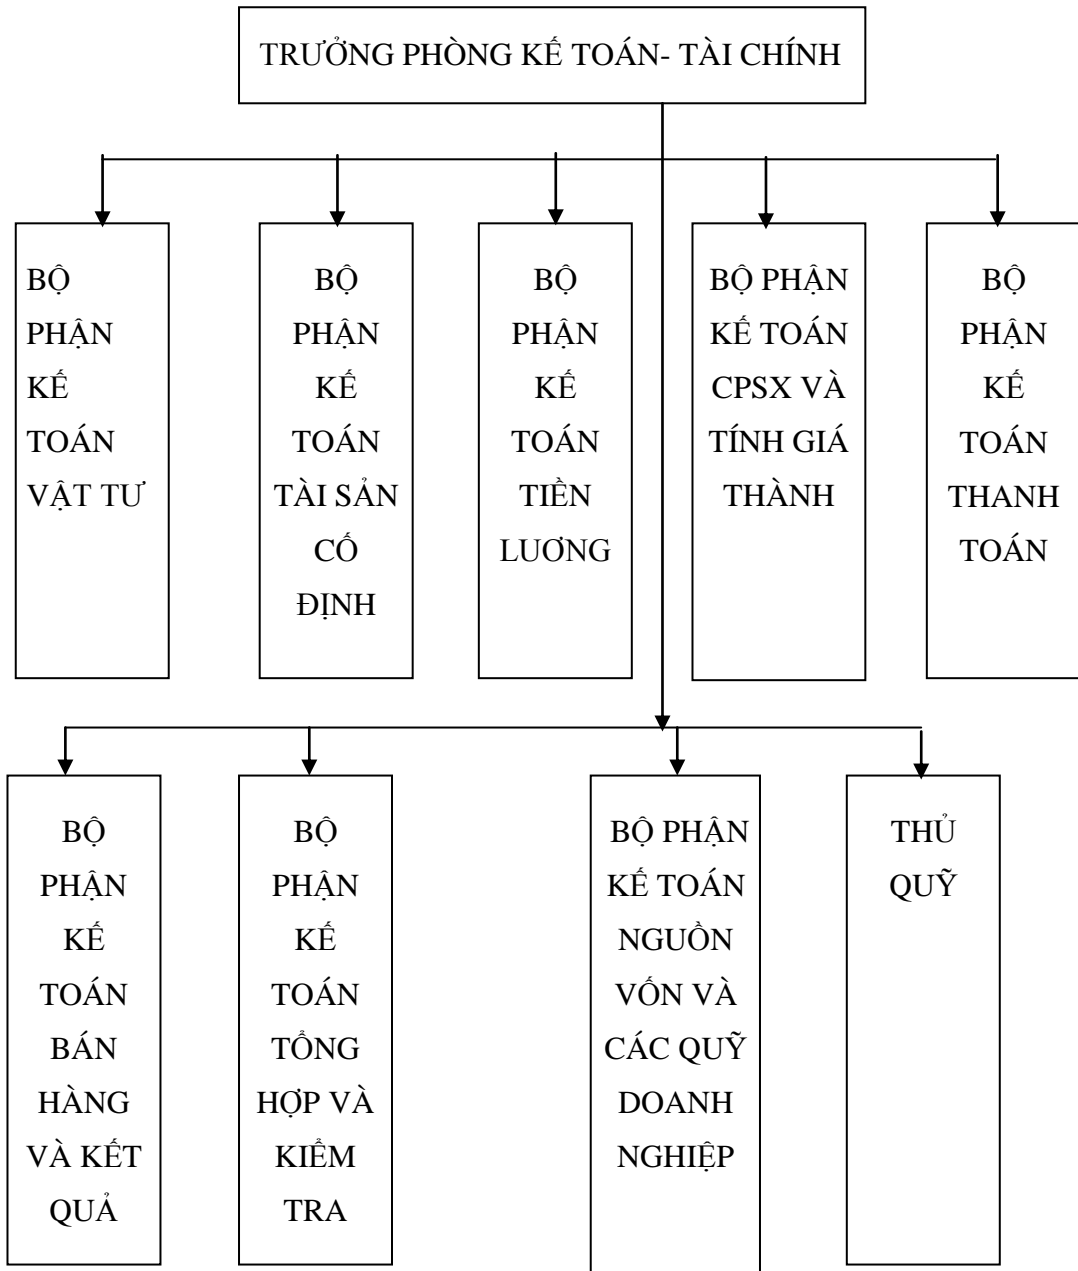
TRƯỞNG PHÒNG KẾ TOÁN- TÀI CHÍNH

BỘ PHẬN KẾ TOÁN VẬT TƯ

BỘ PHẬN KẾ TOÁN TÀI SẢN CỐ ĐỊNH

BỘ PHẬN KẾ TOÁN TIỀN LƯƠNG

BỘ PHẬN KẾ TOÁN CPSX VÀ TÍNH GIÁ THÀNH

BỘ PHẬN KẾ TOÁN THANH TOÁN

BỘ PHẬN KẾ TOÁN BÁN HÀNG VÀ KẾT QUẢ

BỘ PHẬN KẾ TOÁN TỔNG HỢP VÀ KIỂM TRA

BỘ PHẬN KẾ TOÁN NGUỒN VỐN VÀ CÁC QUỸ DOANH NGHIỆP

THỦ QUỸ